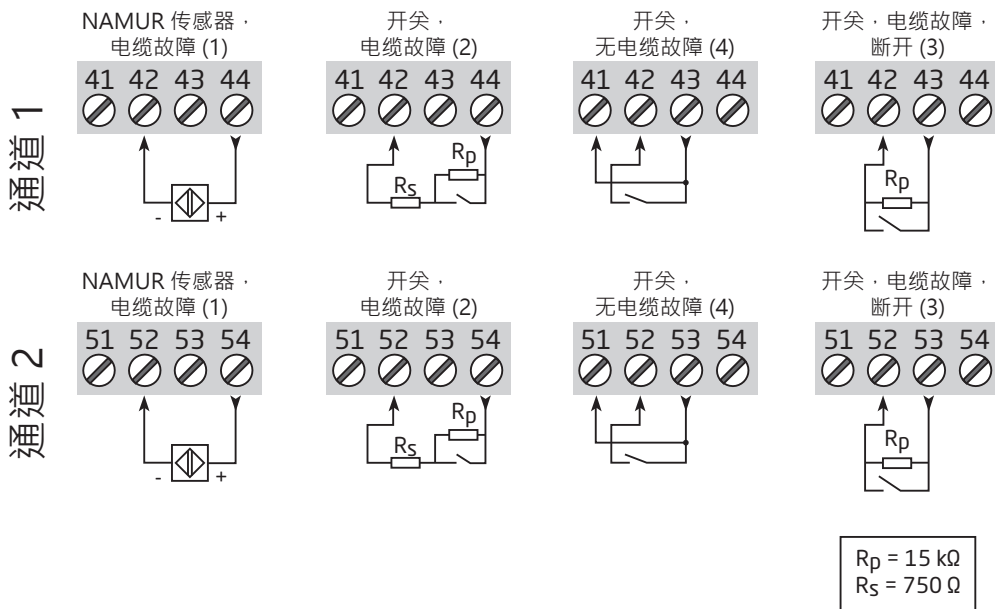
通道 1

NAMUR 传感器，电缆故障 (1)

41 42 43 44

- +

开关，电缆故障 (2)

41 42 43 44

$R_P$

$R_S$

开关，无电缆故障 (4)

41 42 43 44

开关，电缆故障，断开 (3)

41 42 43 44

$R_P$

通道 2

NAMUR 传感器，电缆故障 (1)

51 52 53 54

- +

开关，电缆故障 (2)

51 52 53 54

$R_P$

$R_S$

开关，无电缆故障 (4)

51 52 53 54

开关，电缆故障，断开 (3)

51 52 53 54

$R_P$

$R_P = 15\ k\Omega$
$R_S = 750\ \Omega$